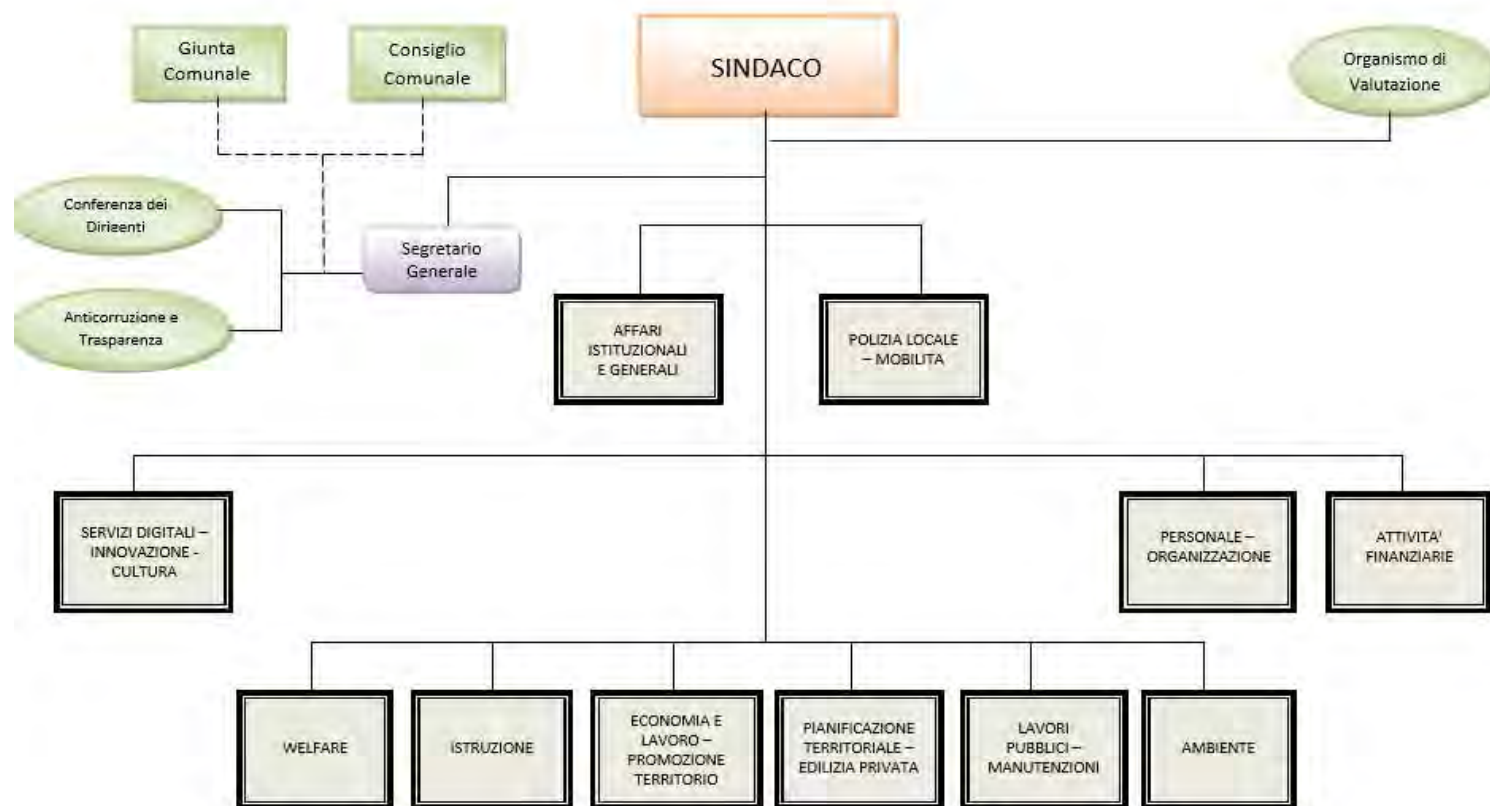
Giunta Comunale

Consiglio Comunale

SINDACO

Organismo di Valutazione

Conferenza dei Dirieenti

Segretario Generale

Anticorruzione e Trasparenza

AFFARI ISTITUZIONALI E GENERALI

POLIZIA LOCALE – MOBILITA

SERVIZI DIGITALI – INNOVAZIONE - CULTURA

PERSONALE – ORGANIZZAZIONE

ATTIVITA' FINANZIARIE

WELFARE

ISTRUZIONE

ECONOMIA E LAVORO – PROMOZIONE TERRITORIO

PIANIFICAZIONE TERRITORIALE – EDILIZIA PRIVATA

LAVORI PUBBLICI – MANUTENZIONI

AMBIENTE